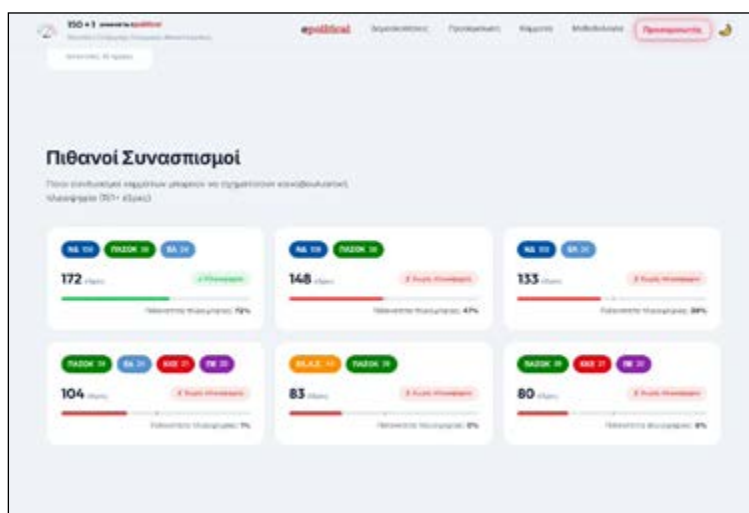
150 + 1 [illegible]

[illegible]

epolitical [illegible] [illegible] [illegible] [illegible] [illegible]

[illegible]

Πιθανοί Συνασπισμοί

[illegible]

ΝΔ 108 ΠΑΣΟΚ 38 ΕΛ 24
172 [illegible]
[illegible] 72%

ΝΔ 108 ΠΑΣΟΚ 38
148 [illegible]
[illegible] 47%

ΝΔ 108 ΕΛ 24
133 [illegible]
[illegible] 38%

ΠΑΣΟΚ 38 ΕΛ 24 ΚΚΕ 21 ΠΕ 20
104 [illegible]
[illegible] 7%

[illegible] ΠΑΣΟΚ 38
83 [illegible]
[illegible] 0%

ΠΑΣΟΚ 38 ΚΚΕ 21 ΠΕ 20
80 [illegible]
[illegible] 0%